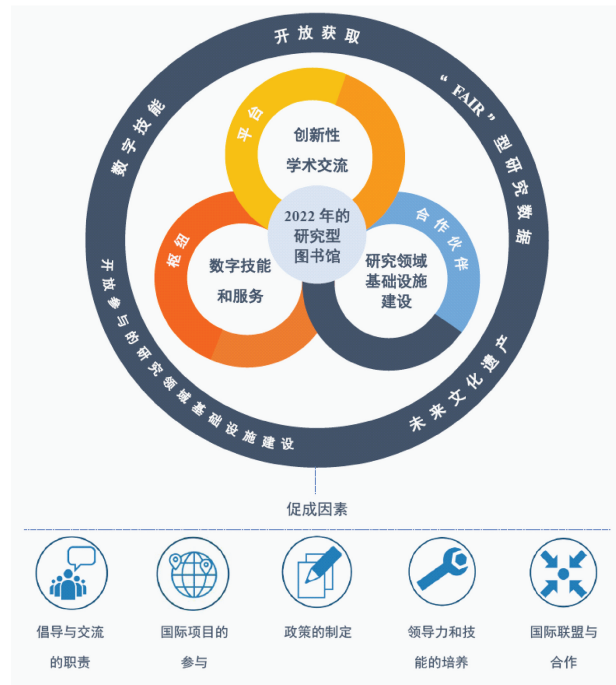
开放获取

"FAIR"型研究数据

未来文化遗产

开放参与的研究领域基础设施建设

数字技能

平台

创新性学术交流

合作伙伴

研究领域基础设施建设

枢纽

数字技能和服务

2022 年的研究型图书馆

促成因素

倡导与交流的职责

国际项目的参与

政策的制定

领导力和技能的培养

国际联盟与合作